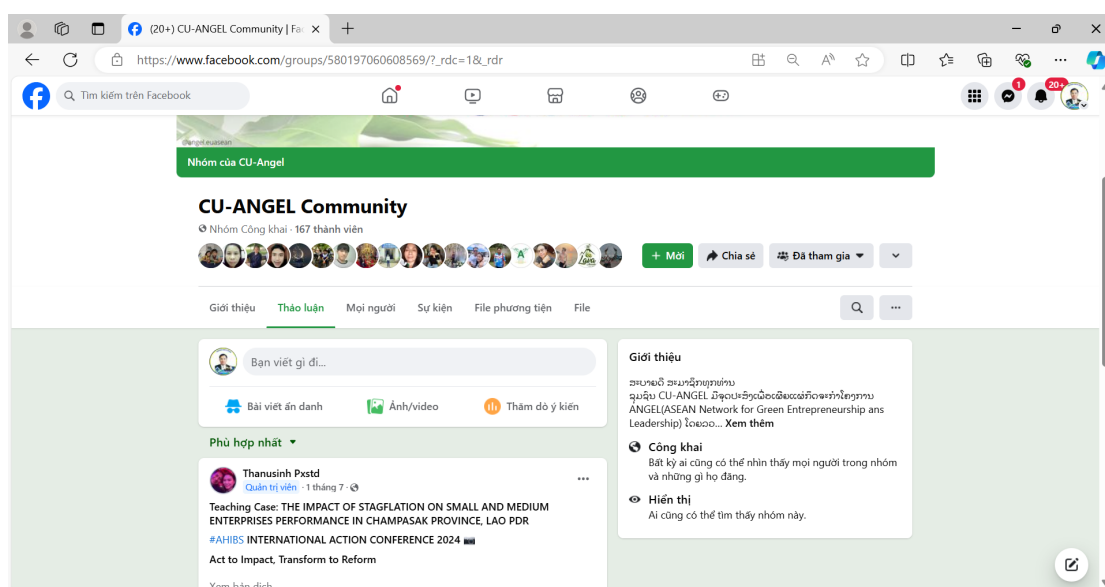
(20+) CU-ANGEL Community | Fa
https://www.facebook.com/groups/580197060608569/?_rdc=1&_rdr
Tìm kiếm trên Facebook
1
20+
@angel.euasean
Nhóm của CU-Angel
CU-ANGEL Community
Nhóm Công khai · 167 thành viên
+ Mời
Chia sẻ
Đã tham gia
Giới thiệu
Thảo luận
Mọi người
Sự kiện
File phương tiện
File
...
Bạn viết gì đi...
Bài viết ẩn danh
Ảnh/video
Thăm dò ý kiến
Phù hợp nhất
Thanusinh Pxstd
Quản trị viên · 1 tháng 7 ·
...
Teaching Case: THE IMPACT OF STAGFLATION ON SMALL AND MEDIUM ENTERPRISES PERFORMANCE IN CHAMPASAK PROVINCE, LAO PDR
#AHIBS INTERNATIONAL ACTION CONFERENCE 2024
Act to Impact, Transform to Reform
Xem bản dịch
Giới thiệu
ສະບາຍດີ ສະມາຊິກທຸກທ່ານ ຊຸມຊົນ CU-ANGEL ມີຈຸດປະສົງເພື່ອເຜີຍແຜ່ກິດຈະກຳໂຄງການ ANGEL(ASEAN Network for Green Entrepreneurship ans Leadership) ໃຫ້ລວ... Xem thêm
Công khai
Bất kỳ ai cũng có thể nhìn thấy mọi người trong nhóm và những gì họ đăng.
Hiển thị
Ai cũng có thể tìm thấy nhóm này.